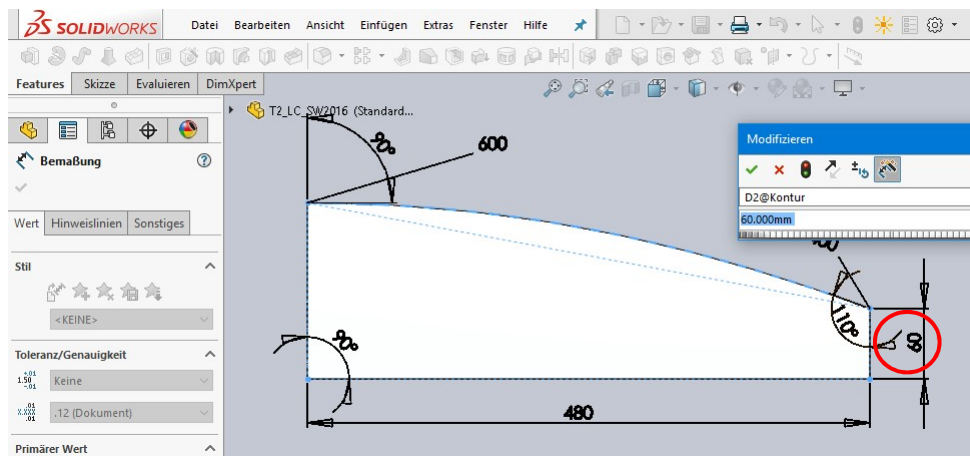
SOLIDWORKS Datei Bearbeiten Ansicht Einfügen Extras Fenster Hilfe

Features Skizze Evaluieren DimXpert

T2_LC_SW2016 (Standard...

Bemaßung

Wert Hinweislinien Sonstiges

Stil

<KEINE>

Toleranz/Genauigkeit

Keine

.12 (Dokument)

Primärer Wert

Modifizieren

D2@Kontur

60.000mm

90°

600

90°

110°

60

480